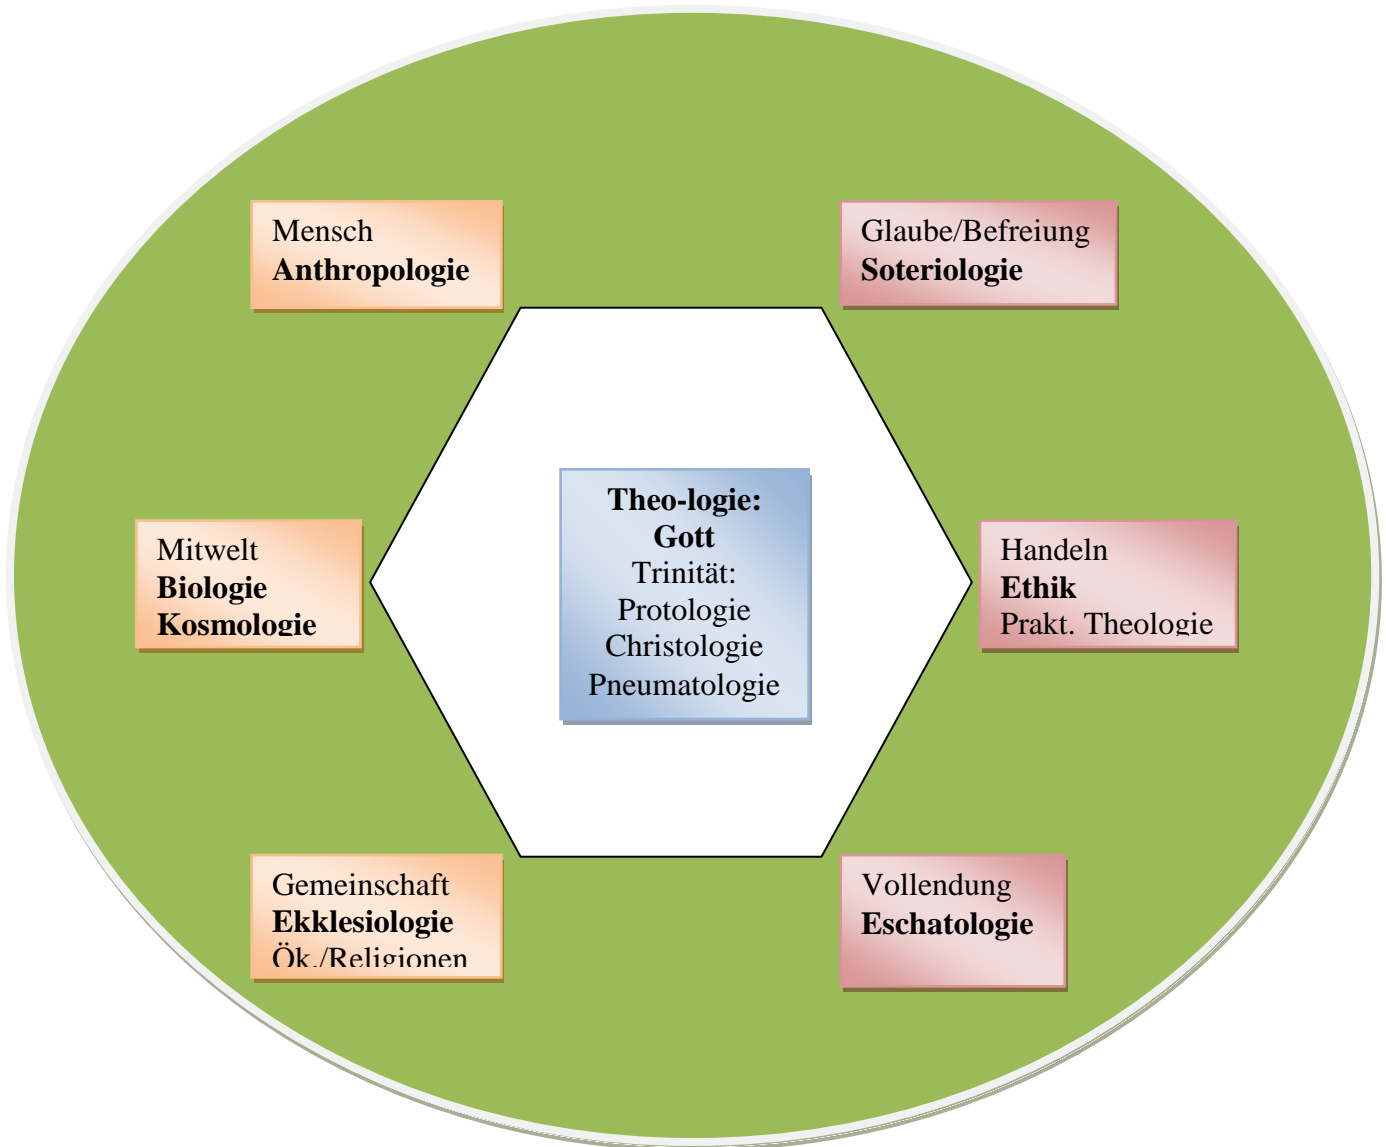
Mensch
**Anthropologie**

Glaube/Befreiung
**Soteriologie**

Mitwelt
**Biologie**
**Kosmologie**

**Theo-logie:**
**Gott**
Trinität:
Protologie
Christologie
Pneumatologie

Handeln
**Ethik**
Prakt. Theologie

Gemeinschaft
**Ekklesiologie**
Ök./Religionen

Vollendung
**Eschatologie**